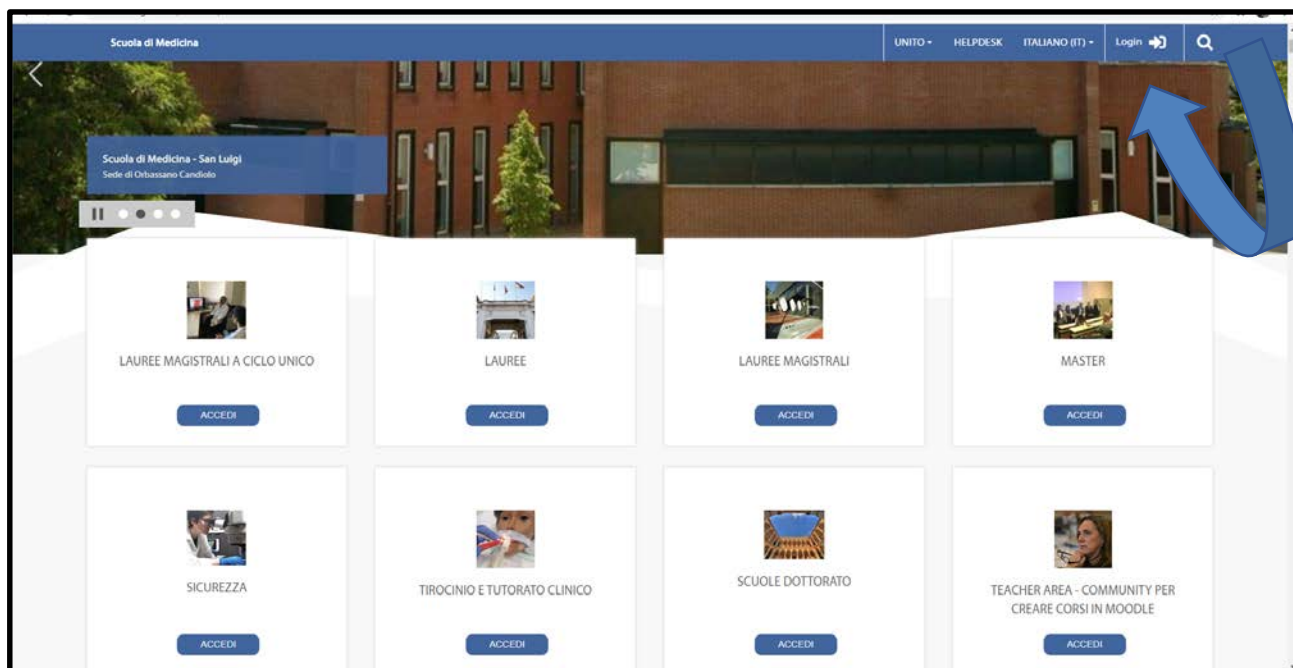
Scuola di Medicina

UNITO ▾ HELPDESK ITALIANO (IT) ▾ Login

Scuola di Medicina - San Luigi
Sede di Orbassano Candiolo

LAUREE MAGISTRALI A CICLO UNICO
ACCEDI

LAUREE
ACCEDI

LAUREE MAGISTRALI
ACCEDI

MASTER
ACCEDI

SICUREZZA
ACCEDI

TIROCINIO E TUTORATO CLINICO
ACCEDI

SCUOLE DOTTORATO
ACCEDI

TEACHER AREA - COMMUNITY PER CREARE CORSI IN MOODLE
ACCEDI